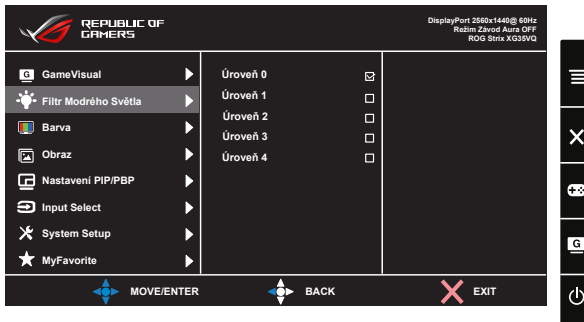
REPUBLIC OF GAMERS

DisplayPort 2560x1440@ 60Hz
Režim Závod Aura OFF
ROG Strix XG35VQ

GameVisual
Filtr Modrého Světla
Barva
Obraz
Nastavení PIP/PBP
Input Select
System Setup
MyFavorite

Úroveň 0
Úroveň 1
Úroveň 2
Úroveň 3
Úroveň 4

MOVE/ENTER
BACK
EXIT